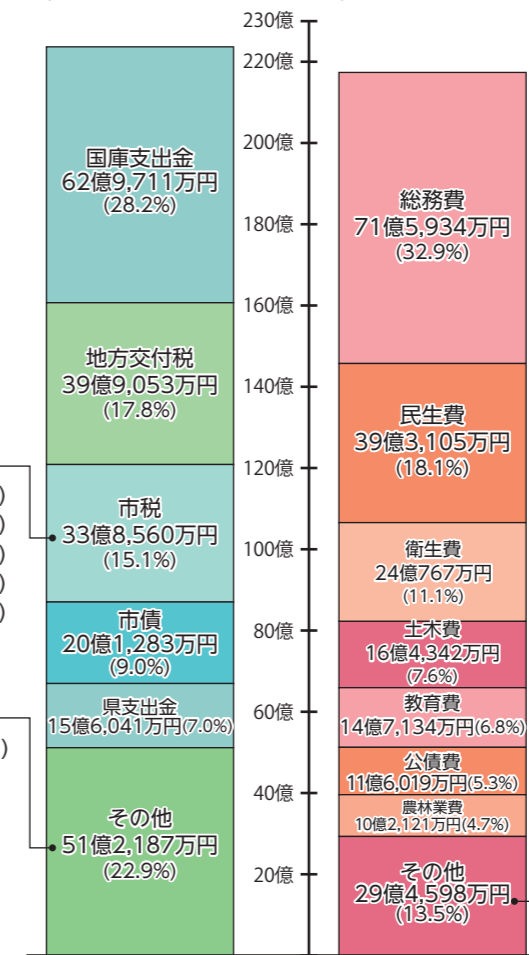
230億
220億
200億
180億
160億
140億
120億
100億
80億
60億
40億
20億

国庫支出金
62億9,711万円
(28.2%)

地方交付税
39億9,053万円
(17.8%)

市税
33億8,560万円
(15.1%)

市債
20億1,283万円
(9.0%)

県支出金
15億6,041万円(7.0%)

その他
51億2,187万円
(22.9%)

総務費
71億5,934万円
(32.9%)

民生費
39億3,105万円
(18.1%)

衛生費
24億767万円
(11.1%)

土木費
16億4,342万円
(7.6%)

教育費
14億7,134万円(6.8%)

公債費
11億6,019万円(5.3%)

農林業費
10億2,121万円(4.7%)

その他
29億4,598万円
(13.5%)